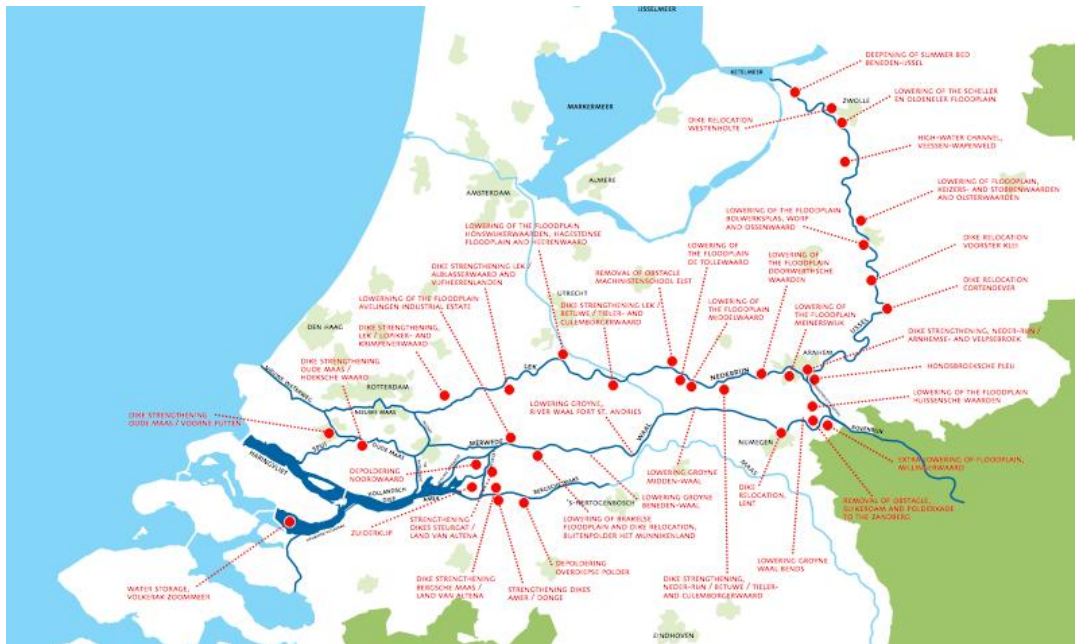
IJSSELMEER

KETELMEER

MARKERMEER

ALMERE

AMSTERDAM

UTRECHT

DEN HAAG

ROTTERDAM

ZWOLLE

ARNHEM

NIJMEGEN

'S-HERTOGENBOSCH

EINDHOVEN

HARINGVLIET

HOLLANDSCH DIEP

AMER

MERWEDE

LEK

NEDERRIJN

WAAL

MAAS

IJSSEL

NIEUWE MAAS

NIEUWE WATERWEG

OUDE MAAS

SPUI

PANNERDENSCH KANAAL

BOVENRIJN

BERGSCHE MAAS

DEEPENING OF SUMMER BED BENEDEN-IJSSEL

LOWERING OF THE SCHELLER EN OLDENELER FLOODPLAIN

DIKE RELOCATION WESTENHOLTE

HIGH-WATER CHANNEL, VEESSEN-WAPENVELD

LOWERING OF THE FLOODPLAIN, KEIZERS- AND STOBBENWAARDEN AND OLSTERWAARDEN

LOWERING OF THE FLOODPLAIN BOLWERKSPLAS, WORP AND OSSENWAARD

DIKE RELOCATION VOORSTER KLEI

DIKE RELOCATION CORTENOEVER

DIKE STRENGTHENING, NEDER-RIJN / ARNHEMSE- AND VELPSEBROEK

HONDSBROEKSCHE PLEIJ

LOWERING OF THE FLOODPLAIN HUISSENSCHE WAARDEN

EXTRA LOWERING OF FLOODPLAIN, MILLINGERWAARD

REMOVAL OF OBSTACLE, BIJKERDAM AND POLDERKADE TO THE ZANDBERG

LOWERING GROYNE WAAL BENDS

DIKE RELOCATION, LENT

DIKE STRENGTHENING, NEDER-RIJN / BETUWE / TIELER- AND CULEMBORGERWAARD

LOWERING GROYNE MIDDEN-WAAL

LOWERING GROYNE BENEDEN-WAAL

LOWERING OF BRAKELSE FLOODPLAIN AND DIKE RELOCATION, BUITENPOLDER HET MUNNIKENLAND

DEPOLDERING OVERDIEPSE POLDER

STRENGTHENING DIKES AMER / DONGE

DIKE STRENGTHENING BERGSCHE MAAS / LAND VAN ALTENA

STRENGTHENING DIKES STEURGAT / LAND VAN ALTENA

ZUIDERKLIP

WATER STORAGE, VOLKERAK ZOOMMEER

DEPOLDERING NOORDWAARD

DIKE STRENGTHENING OUDE MAAS / VOORNE PUTTEN

DIKE STRENGTHENING OUDE MAAS / HOEKSCHE WAARD

DIKE STRENGTHENING, LEK / LOPIKER- AND KRIMPENERWAARD

LOWERING OF THE FLOODPLAIN AVELINGEN INDUSTRIAL ESTATE

DIKE STRENGTHENING LEK / ALBLASSERWAARD AND VIJFHEERENLANDEN

LOWERING OF THE FLOODPLAIN KONSWIJKERWAARDEN, HAGESTEINSE FLOODPLAIN AND HEERENWAARD

DIKE STRENGTHENING LEK / BETUWE / TIELER- AND CULEMBORGERWAARD

REMOVAL OF OBSTACLE MACHINISTENSCHOOL ELST

LOWERING OF THE FLOODPLAIN DE TOLLEWAARD

LOWERING OF THE FLOODPLAIN MIDDELWAARD

LOWERING OF THE FLOODPLAIN DOORWERTHSCHE WAARDEN

LOWERING OF THE FLOODPLAIN MEINERSWIJK

LOWERING GROYNE, RIVER WAAL FORT ST. ANDRIES